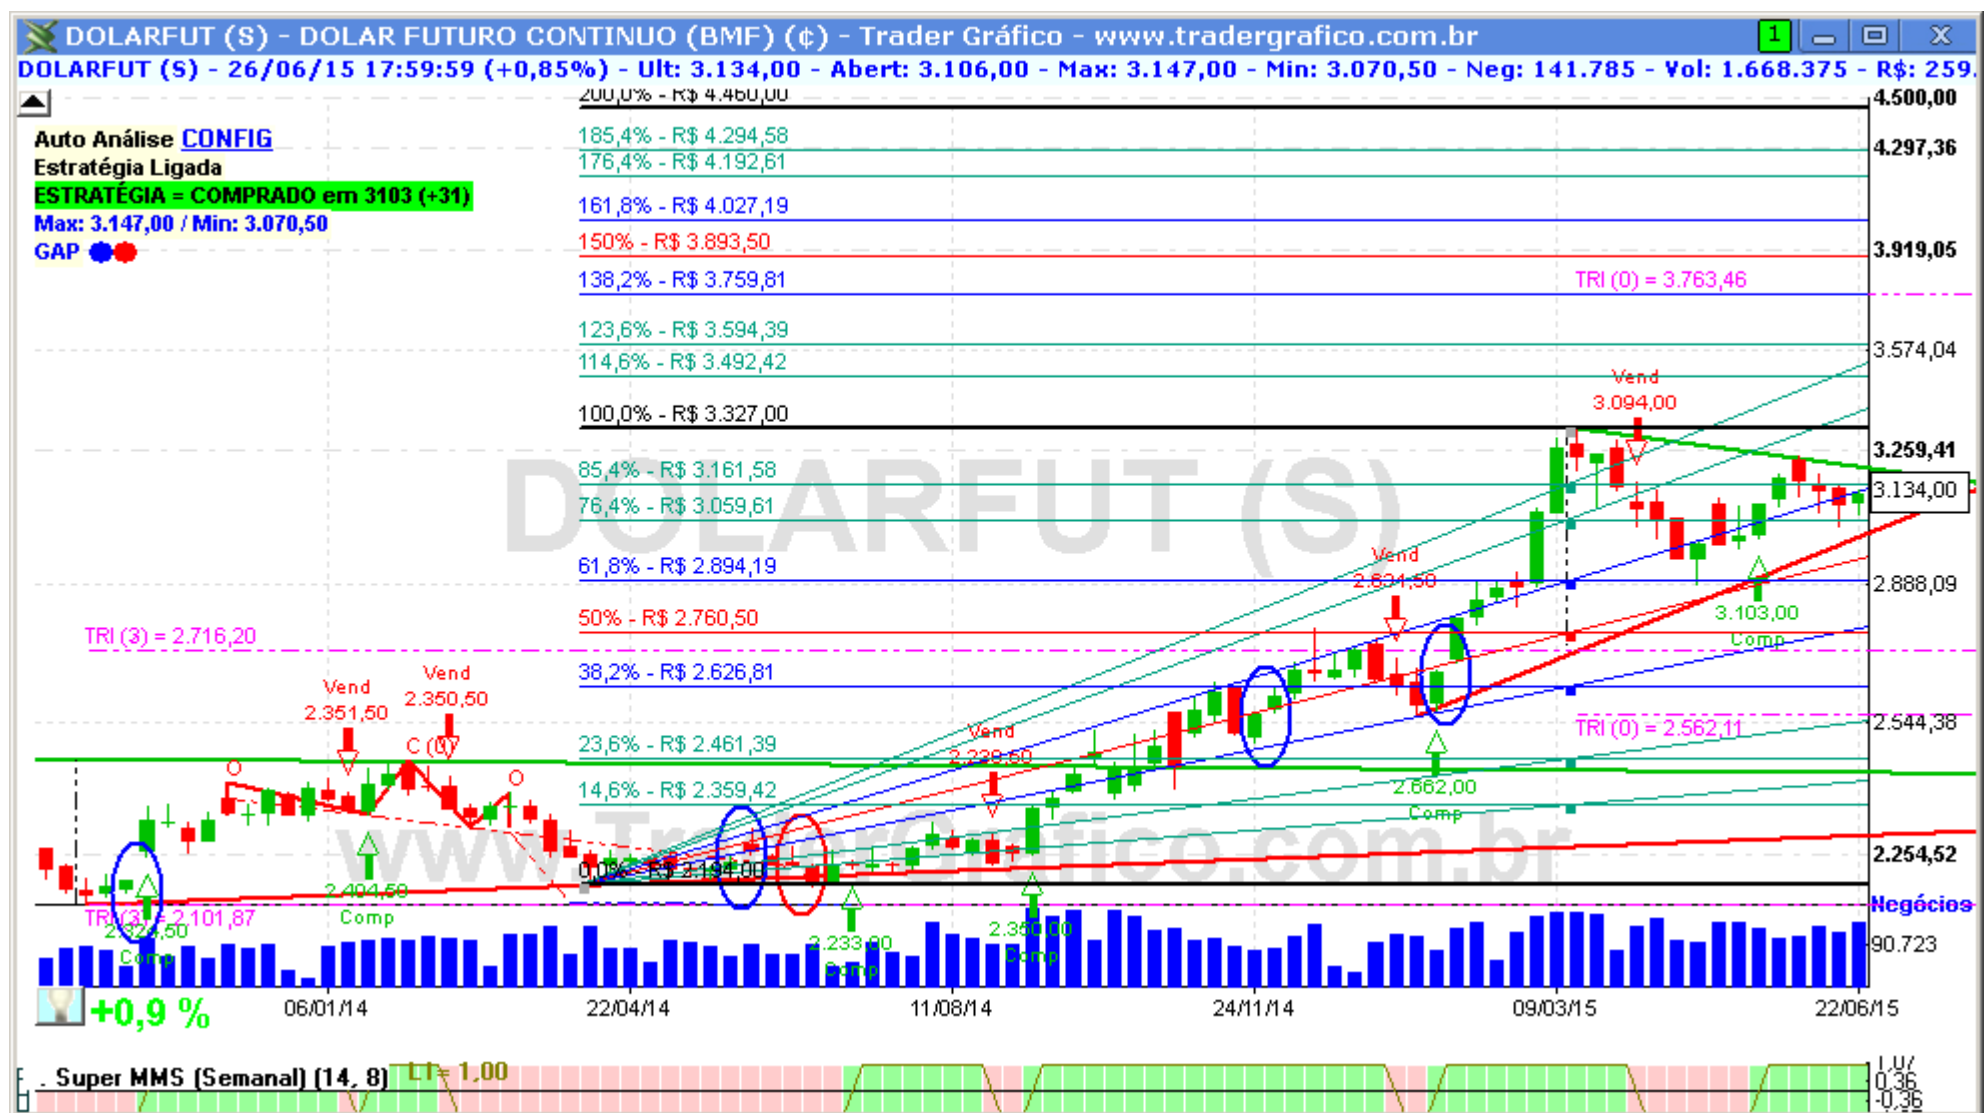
DOLARFUT (S) - DOLAR FUTURO CONTINUO (BMF) (¢) - Trader Gráfico - www.tradergrafico.com.br

DOLARFUT (S) - 26/06/15 17:59:59 (+0,85%) - Ult: 3.134,00 - Abert: 3.106,00 - Max: 3.147,00 - Min: 3.070,50 - Neg: 141.785 - Vol: 1.668.375 - R$: 259.

Auto Análise CONFIG
Estratégia Ligada
ESTRATÉGIA = COMPRADO em 3103 (+31)
Max: 3.147,00 / Min: 3.070,50
GAP

200,0% - R$ 4.460,00
185,4% - R$ 4.294,58
176,4% - R$ 4.192,61
161,8% - R$ 4.027,19
150% - R$ 3.893,50
138,2% - R$ 3.759,81
123,6% - R$ 3.594,39
114,6% - R$ 3.492,42
100,0% - R$ 3.327,00
85,4% - R$ 3.161,58
76,4% - R$ 3.059,61
61,8% - R$ 2.894,19
50% - R$ 2.760,50
38,2% - R$ 2.626,81
23,6% - R$ 2.461,39
14,6% - R$ 2.359,42
0,0% - R$ 2.194,00

TRI (0) = 3.763,46
TRI (3) = 2.716,20
TRI (0) = 2.562,11
TRI (3) = 2.101,87

Vend 3.094,00
Vend 2.834,50
Vend 2.329,50
Vend 2.351,50
Vend 2.350,50
C (0)
2.404,50 Comp
2.324,50 Comp
2.233,00 Comp
2.360,00 Comp
2.662,00 Comp
3.103,00 Comp

DOLARFUT (S)
www.tradergrafico.com.br

4.500,00
4.297,36
3.919,05
3.574,04
3.259,41
3.134,00
2.888,09
2.544,38
2.254,52
Negócios
90.723

+0,9 %
06/01/14
22/04/14
11/08/14
24/11/14
09/03/15
22/06/15

. Super MMS (Semanal) (14, 8)
LI = 1,00
1,07
0,36
-0,36